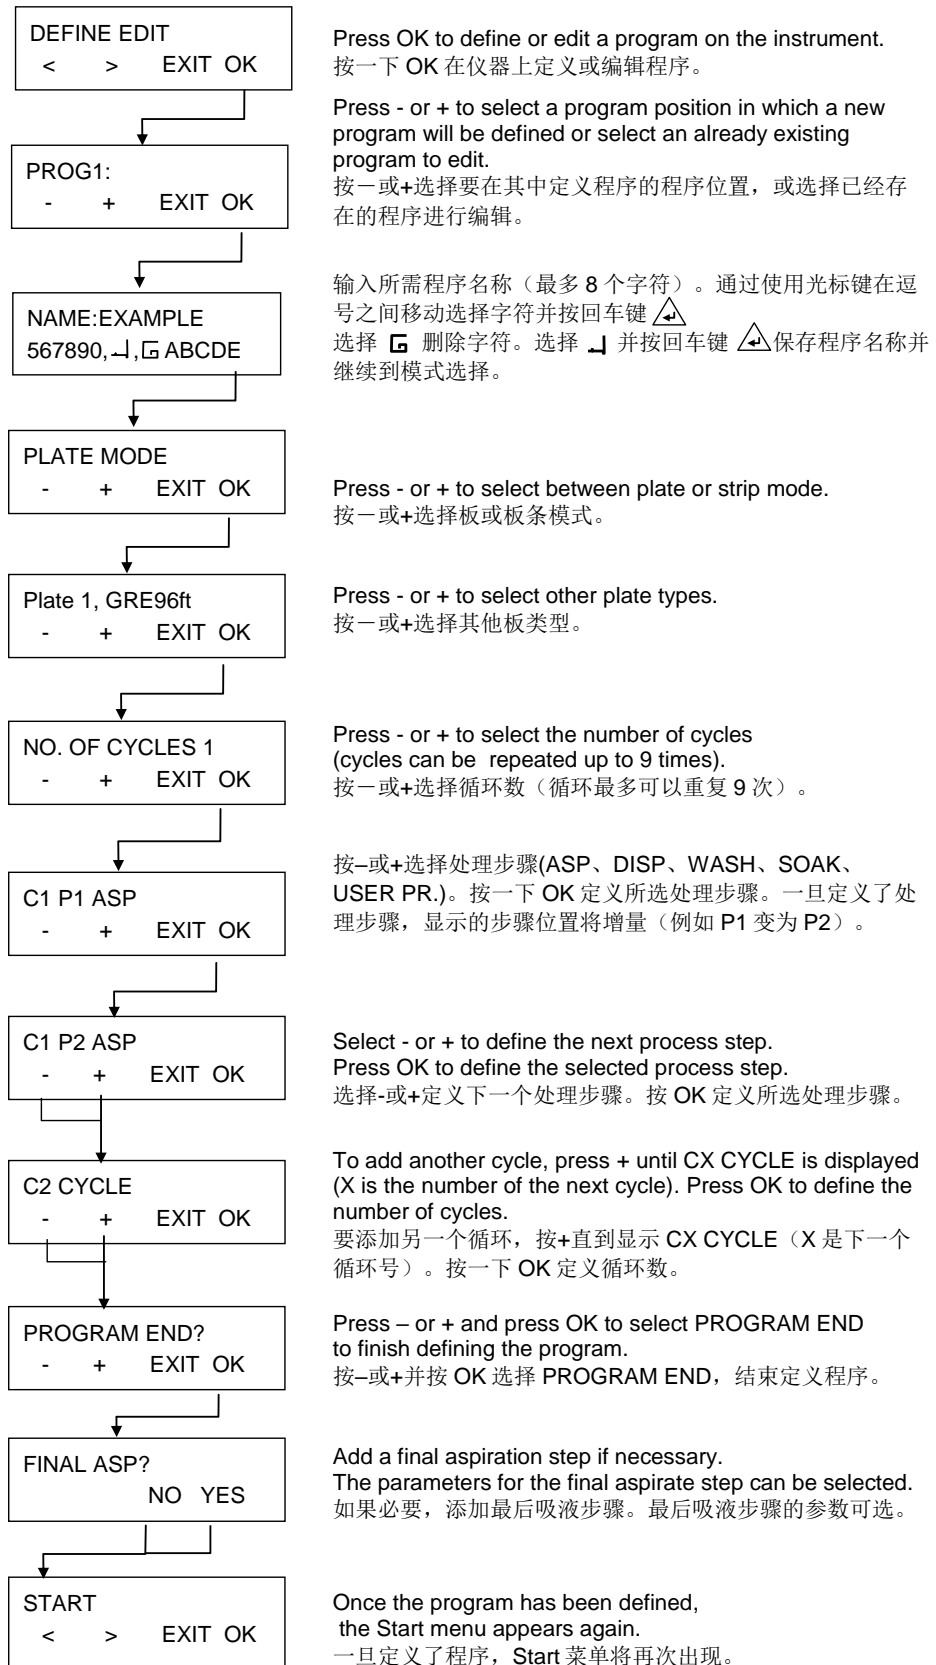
DEFINE EDIT
< > EXIT OK

Press OK to define or edit a program on the instrument.
按一下 OK 在仪器上定义或编辑程序。

PROG1:
- + EXIT OK

Press - or + to select a program position in which a new program will be defined or select an already existing program to edit.
按一或+选择要在其中定义程序的程序位置，或选择已经存在的程序进行编辑。

NAME:EXAMPLE
567890,┘,ᒥ ABCDE

输入所需程序名称（最多 8 个字符）。通过使用光标键在逗号之间移动选择字符并按回车键
选择 ᒥ 删除字符。选择 ┘ 并按回车键 保存程序名称并继续到模式选择。

PLATE MODE
- + EXIT OK

Press - or + to select between plate or strip mode.
按一或+选择板或板条模式。

Plate 1, GRE96ft
- + EXIT OK

Press - or + to select other plate types.
按一或+选择其他板类型。

NO. OF CYCLES 1
- + EXIT OK

Press - or + to select the number of cycles (cycles can be repeated up to 9 times).
按一或+选择循环数（循环最多可以重复 9 次）。

C1 P1 ASP
- + EXIT OK

按–或+选择处理步骤(ASP、DISP、WASH、SOAK、USER PR.)。按一下 OK 定义所选处理步骤。一旦定义了处理步骤，显示的步骤位置将增量（例如 P1 变为 P2）。

C1 P2 ASP
- + EXIT OK

Select - or + to define the next process step.
Press OK to define the selected process step.
选择-或+定义下一个处理步骤。按 OK 定义所选处理步骤。

C2 CYCLE
- + EXIT OK

To add another cycle, press + until CX CYCLE is displayed (X is the number of the next cycle). Press OK to define the number of cycles.
要添加另一个循环，按+直到显示 CX CYCLE（X 是下一个循环号）。按一下 OK 定义循环数。

PROGRAM END?
- + EXIT OK

Press – or + and press OK to select PROGRAM END to finish defining the program.
按–或+并按 OK 选择 PROGRAM END，结束定义程序。

FINAL ASP?
NO YES

Add a final aspiration step if necessary.
The parameters for the final aspirate step can be selected.
如果必要，添加最后吸液步骤。最后吸液步骤的参数可选。

START
< > EXIT OK

Once the program has been defined, the Start menu appears again.
一旦定义了程序，Start 菜单将再次出现。